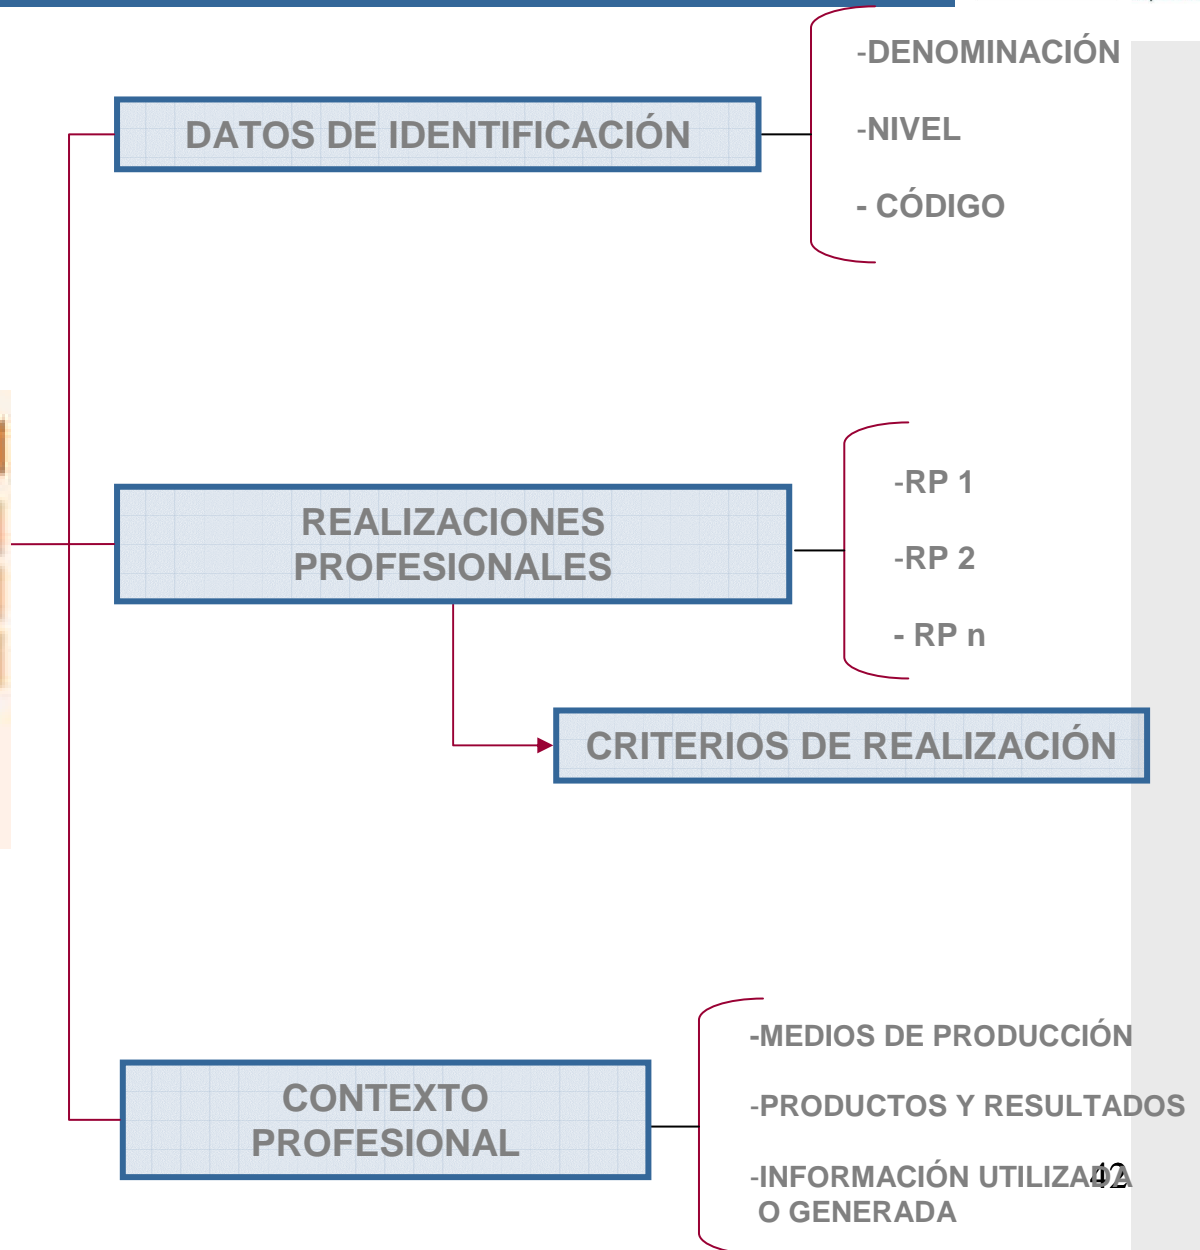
DATOS DE IDENTIFICACIÓN

-DENOMINACIÓN

-NIVEL

- CÓDIGO

REALIZACIONES PROFESIONALES

-RP 1

-RP 2

- RP n

CRITERIOS DE REALIZACIÓN

CONTEXTO PROFESIONAL

-MEDIOS DE PRODUCCIÓN

-PRODUCTOS Y RESULTADOS

-INFORMACIÓN UTILIZADA O GENERADA

42